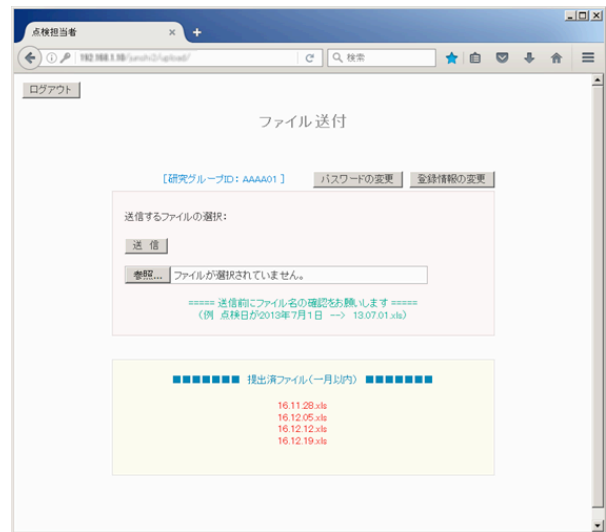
点検担当者 × +

192.168.1.10/junshi2/upload/

検索

ログアウト

ファイル送付

［研究グループID：AAAA01 ］ パスワードの変更 登録情報の変更

送信するファイルの選択：

送 信

参照... ファイルが選択されていません。

===== 送信前にファイル名の確認をお願いします =====
（例 点検日が2013年7月1日 --> 13.07.01.xls）

■■■■■■■ 提出済ファイル（一月以内） ■■■■■■■

16.11.28.xls
16.12.05.xls
16.12.12.xls
16.12.19.xls